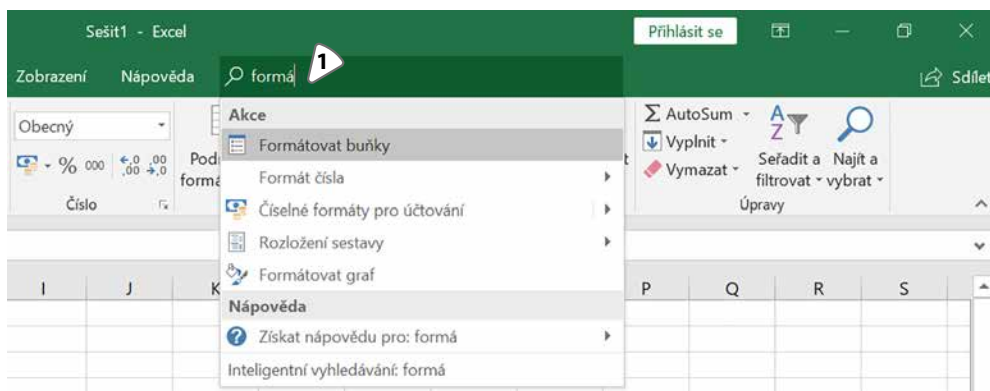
Sešit1 - Excel

Přihlásit se

Zobrazení Nápověda formá 1

Sdílet

Obecný

% 000 $^{,0}_{,00}$ $^{,00}_{\to,0}$

Podm formá

Číslo

Akce

Formátovat buňky

Formát čísla

Číselné formáty pro účtování

Rozložení sestavy

Formátovat graf

Nápověda

Získat nápovědu pro: formá

Inteligentní vyhledávání: formá

Σ AutoSum

Vyplnit

Vymazat

Seřadit a filtrovat

Najít a vybrat

Úpravy

| I | J | K | P | Q | R | S |
|---|---|---|---|---|---|---|